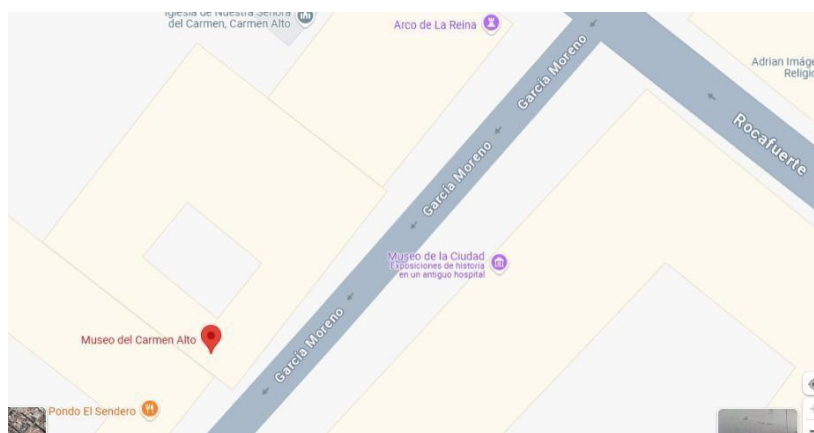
Iglesia de Nuestra Señora del Carmen, Carmen Alto

Arco de La Reina

Adrian Imág Religi

García Moreno

García Moreno

Rocafuerte

Museo de la Ciudad
Exposiciones de historia en un antiguo hospital

García Moreno

Museo del Carmen Alto

Pondo El Sendero